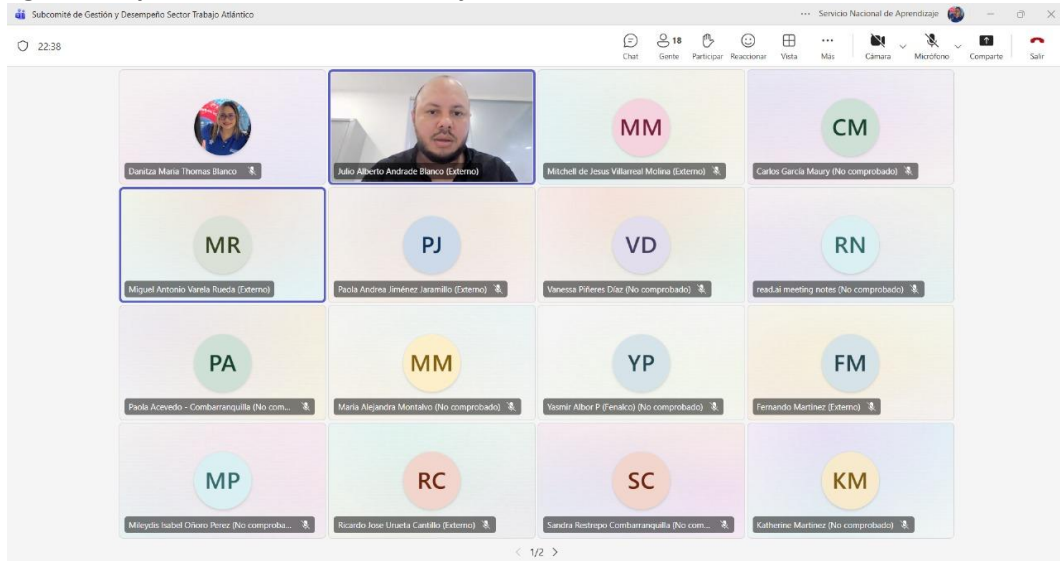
Subcomité de Gestión y Desempeño Sector Trabajo Atlántico

··· Servicio Nacional de Aprendizaje

22:38

Chat
18 Gente
Participar
Reaccionar
Vista
Más
Cámara
Micrófono
Comparte
Salir

Danitza Maria Thomas Blanco

Julio Alberto Andrade Blanco (Externo)

MM
Mitchell de Jesus Villarreal Molina (Externo)

CM
Carlos Garcia Maury (No comprobado)

MR
Miguel Antonio Varela Rueda (Externo)

PJ
Paola Andrea Jiménez Jaramillo (Externo)

VD
Vanessa Piñeres Díaz (No comprobado)

RN
read.ai meeting notes (No comprobado)

PA
Paola Acevedo - Combarranquilla (No com...

MM
Maria Alejandra Montalvo (No comprobado)

YP
Yasmir Albor P (Fenalco) (No comprobado)

FM
Fernando Martinez (Externo)

MP
Mileydis Isabel Oñoro Perez (No comproba...

RC
Ricardo Jose Urueta Cantillo (Externo)

SC
Sandra Restrepo Combarranquilla (No com...

KM
Katherine Martinez (No comprobado)

< 1/2 >